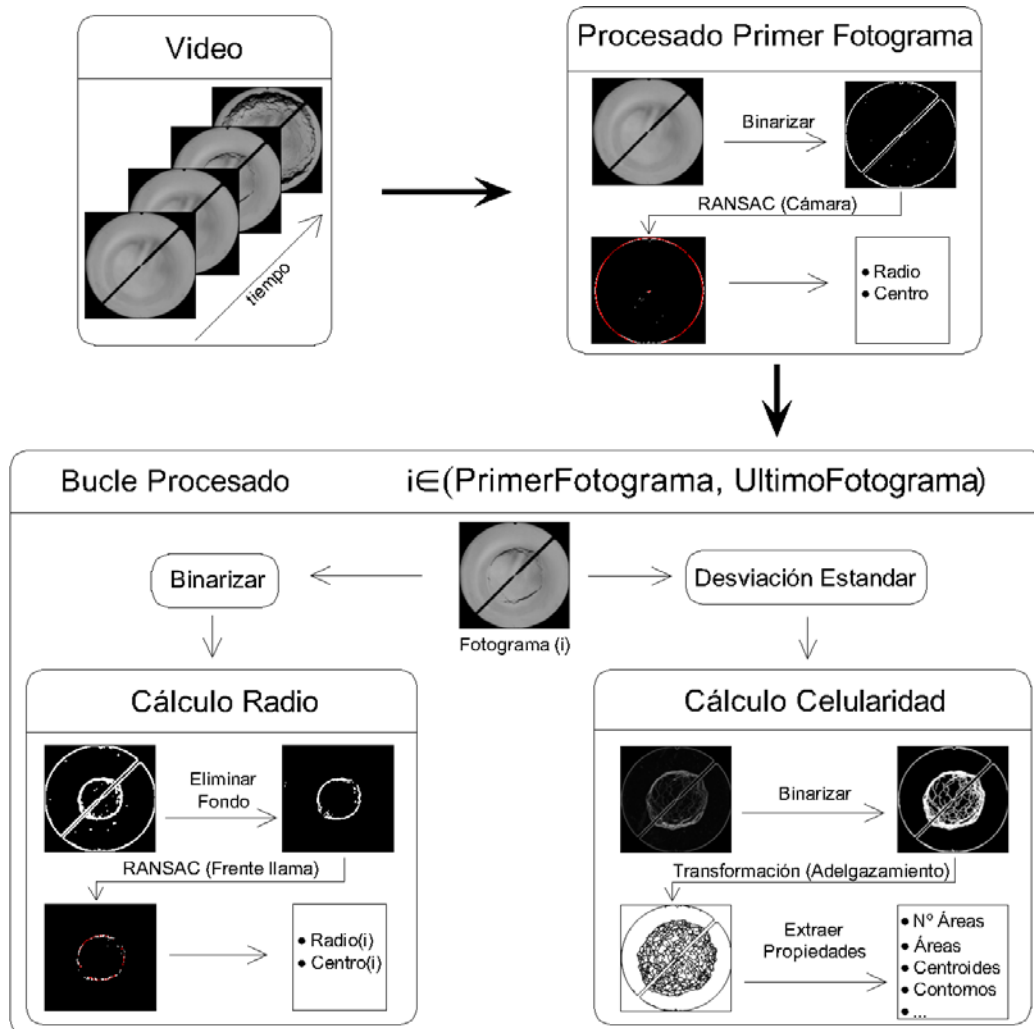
Video

tiempo

Procesado Primer Fotograma

Binarizar

RANSAC (Cámara)

• Radio
• Centro

Bucle Procesado i∈(PrimerFotograma, UltimoFotograma)

Binarizar

Fotograma (i)

Desviación Estandar

Cálculo Radio

Eliminar Fondo

RANSAC (Frente llama)

• Radio(i)
• Centro(i)

Cálculo Celularidad

Binarizar

Transformación (Adelgazamiento)

Extraer Propiedades

• Nº Áreas
• Áreas
• Centroides
• Contomos
• ...